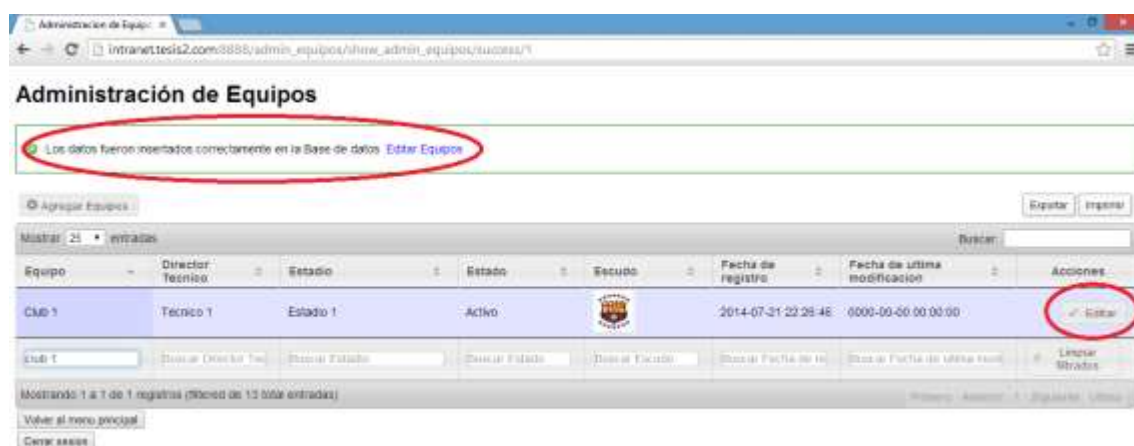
Administracion de Equip ×

intranet.tesis2.com:8888/admin_equipos/show_admin_equipos/success/1

Administración de Equipos

Los datos fueron insertados correctamente en la Base de datos Editar Equipos

Agregar Equipos

Exportar Imprimir

Mostrar 25 entradas

Buscar:

| Equipo | Director Tecnico | Estadio | Estado | Escudo | Fecha de registro | Fecha de ultima modificacion | Acciones |
|---|---|---|---|---|---|---|---|
| Club 1 | Tecnico 1 | Estadio 1 | Activo | | 2014-07-21 22:26:46 | 0000-00-00 00:00:00 | ✓ Editar |
| Club 1 | Buscar Director Tec | Buscar Estadio | Buscar Estado | Buscar Escudo | Buscar Fecha de re | Buscar Fecha de ultima modi | Limpiar filtrados |

Mostrando 1 a 1 de 1 registros (filtrado de 13 total entradas)

Primero Anterior 1 Siguiente Ultimo

Volver al menu principal

Cerrar sesion